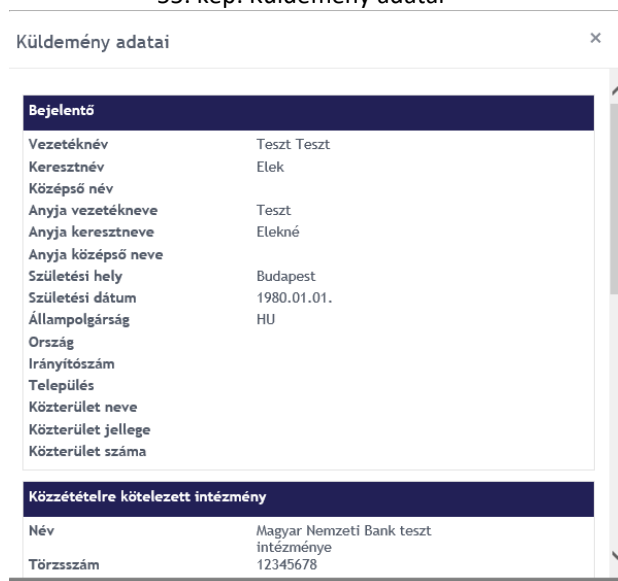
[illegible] kép: Küldemény adatai

Küldemény adatai

×

Bejelentő

| | |
|---|---|
| Vezetéknév | Teszt Teszt |
| Keresztnév | Elek |
| Középső név | |
| Anyja vezetékneve | Teszt |
| Anyja keresztneve | Elekné |
| Anyja középső neve | |
| Születési hely | Budapest |
| Születési dátum | 1980.01.01. |
| Állampolgárság | HU |
| Ország | |
| Irányítószám | |
| Település | |
| Közterület neve | |
| Közterület jellege | |
| Közterület száma | |

Közzétételre kötelezett intézmény

| | |
|---|---|
| Név | Magyar Nemzeti Bank teszt intézménye |
| Törzsszám | 12345678 |